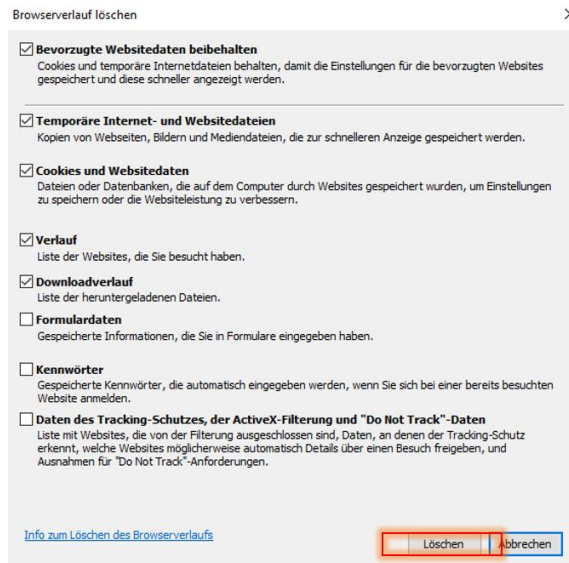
Browserverlauf löschen

Bevorzugte Websitedaten beibehalten
Cookies und temporäre Internetdateien behalten, damit die Einstellungen für die bevorzugten Websites gespeichert und diese schneller angezeigt werden.

Temporäre Internet- und Websitedateien
Kopien von Webseiten, Bildern und Mediendateien, die zur schnelleren Anzeige gespeichert werden.

Cookies und Websitedaten
Dateien oder Datenbanken, die auf dem Computer durch Websites gespeichert wurden, um Einstellungen zu speichern oder die Websiteleistung zu verbessern.

Verlauf
Liste der Websites, die Sie besucht haben.

Downloadverlauf
Liste der heruntergeladenen Dateien.

Formulardaten
Gespeicherte Informationen, die Sie in Formulare eingegeben haben.

Kennwörter
Gespeicherte Kennwörter, die automatisch eingegeben werden, wenn Sie sich bei einer bereits besuchten Website anmelden.

Daten des Tracking-Schutzes, der ActiveX-Filterung und "Do Not Track"-Daten
Liste mit Websites, die von der Filterung ausgeschlossen sind, Daten, an denen der Tracking-Schutz erkennt, welche Websites möglicherweise automatisch Details über einen Besuch freigeben, und Ausnahmen für "Do Not Track"-Anforderungen.

Info zum Löschen des Browserverlaufs

Löschen

Abbrechen